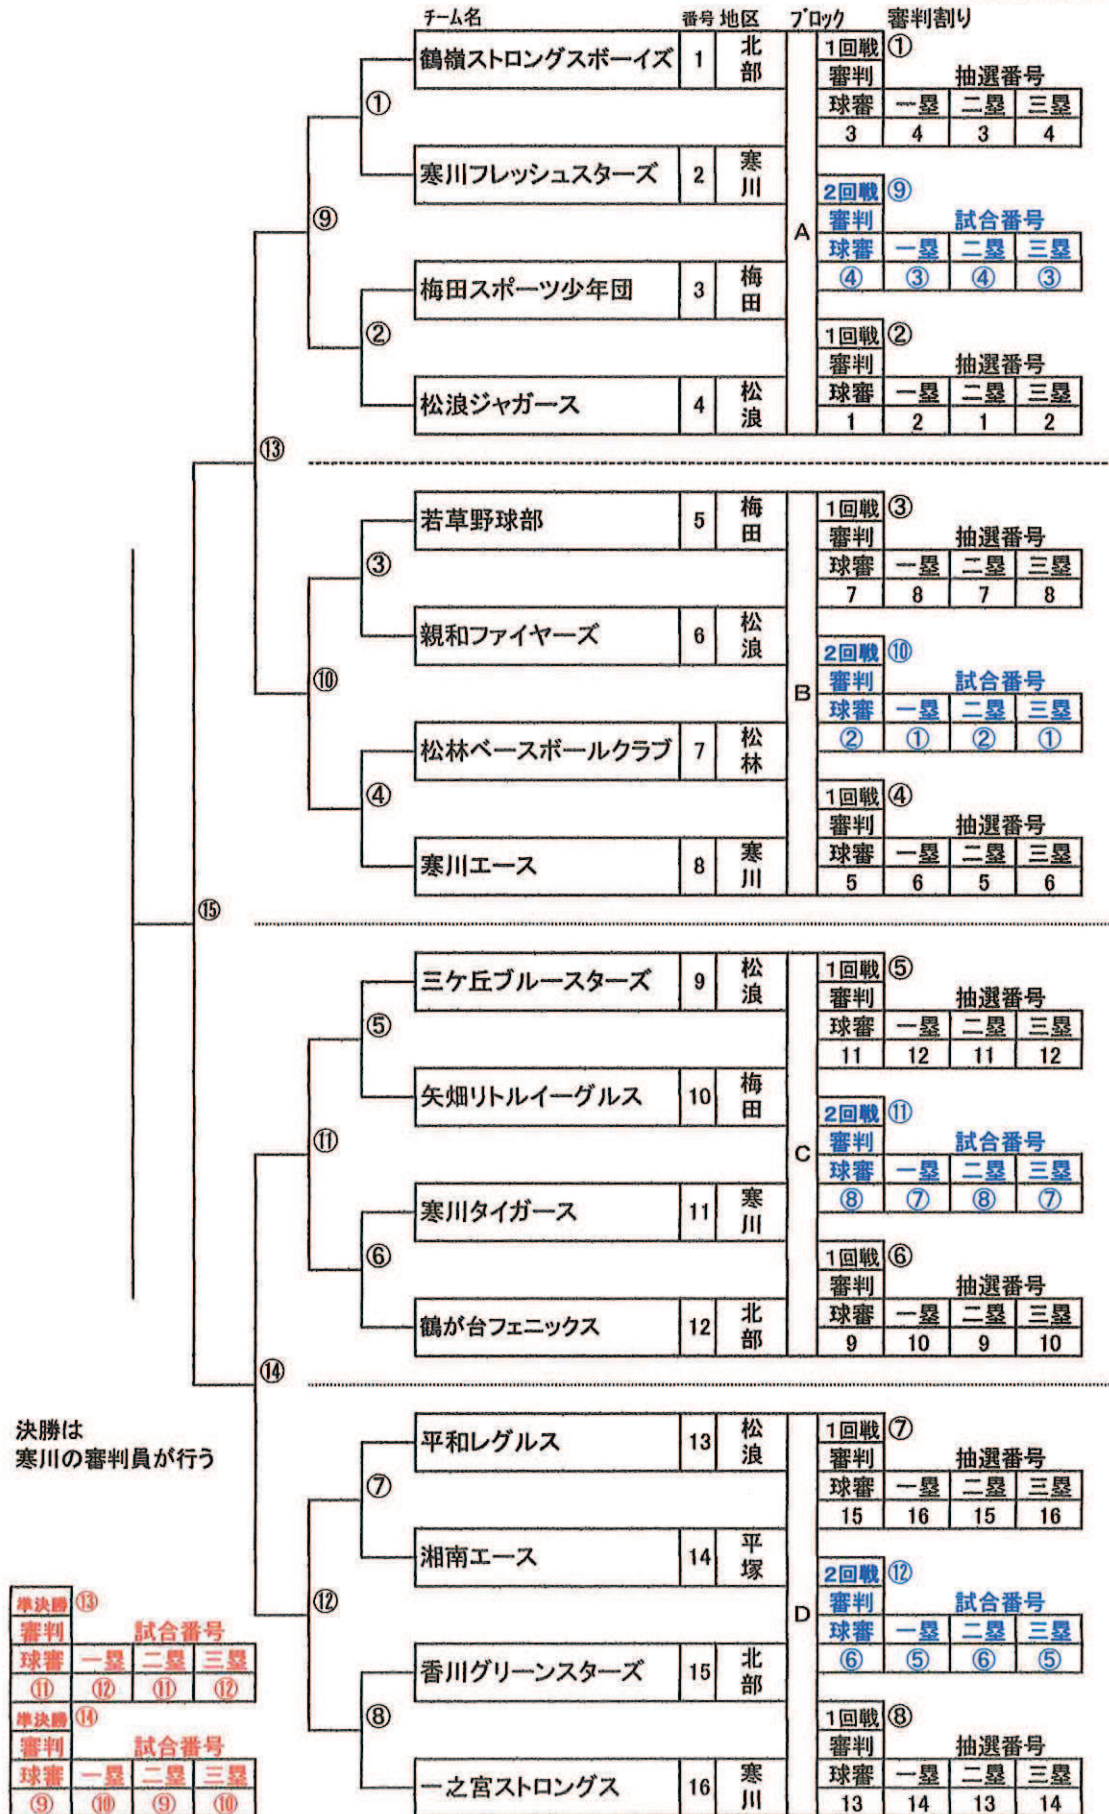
チーム名 番号 地区 ブロック 審判割り

鶴嶺ストロングスボーイズ 1 北部
寒川フレッシュスターズ 2 寒川
梅田スポーツ少年団 3 梅田
松浪ジャガース 4 松浪
A

1回戦 ①
| 審判 | 抽選番号 | | |
|---|---|---|---|
| 球審 | 一塁 | 二塁 | 三塁 |
| 3 | 4 | 3 | 4 |

2回戦 ⑨
| 審判 | 試合番号 | | |
|---|---|---|---|
| 球審 | 一塁 | 二塁 | 三塁 |
| ④ | ③ | ④ | ③ |

1回戦 ②
| 審判 | 抽選番号 | | |
|---|---|---|---|
| 球審 | 一塁 | 二塁 | 三塁 |
| 1 | 2 | 1 | 2 |

若草野球部 5 梅田
親和ファイヤーズ 6 松浪
松林ベースボールクラブ 7 松林
寒川エース 8 寒川
B

1回戦 ③
| 審判 | 抽選番号 | | |
|---|---|---|---|
| 球審 | 一塁 | 二塁 | 三塁 |
| 7 | 8 | 7 | 8 |

2回戦 ⑩
| 審判 | 試合番号 | | |
|---|---|---|---|
| 球審 | 一塁 | 二塁 | 三塁 |
| ② | ① | ② | ① |

1回戦 ④
| 審判 | 抽選番号 | | |
|---|---|---|---|
| 球審 | 一塁 | 二塁 | 三塁 |
| 5 | 6 | 5 | 6 |

三ケ丘ブルースターズ 9 松浪
矢畑リトルイーグルス 10 梅田
寒川タイガース 11 寒川
鶴が台フェニックス 12 北部
C

1回戦 ⑤
| 審判 | 抽選番号 | | |
|---|---|---|---|
| 球審 | 一塁 | 二塁 | 三塁 |
| 11 | 12 | 11 | 12 |

2回戦 ⑪
| 審判 | 試合番号 | | |
|---|---|---|---|
| 球審 | 一塁 | 二塁 | 三塁 |
| ⑧ | ⑦ | ⑧ | ⑦ |

1回戦 ⑥
| 審判 | 抽選番号 | | |
|---|---|---|---|
| 球審 | 一塁 | 二塁 | 三塁 |
| 9 | 10 | 9 | 10 |

平和レグルス 13 松浪
湘南エース 14 平塚
香川グリーンスターズ 15 北部
一之宮ストロングス 16 寒川
D

1回戦 ⑦
| 審判 | 抽選番号 | | |
|---|---|---|---|
| 球審 | 一塁 | 二塁 | 三塁 |
| 15 | 16 | 15 | 16 |

2回戦 ⑫
| 審判 | 試合番号 | | |
|---|---|---|---|
| 球審 | 一塁 | 二塁 | 三塁 |
| ⑥ | ⑤ | ⑥ | ⑤ |

1回戦 ⑧
| 審判 | 抽選番号 | | |
|---|---|---|---|
| 球審 | 一塁 | 二塁 | 三塁 |
| 13 | 14 | 13 | 14 |

① ② ③ ④ ⑤ ⑥ ⑦ ⑧ ⑨ ⑩ ⑪ ⑫ ⑬ ⑭ ⑮

決勝は
寒川の審判員が行う

準決勝 ⑬
| 審判 | 試合番号 | | |
|---|---|---|---|
| 球審 | 一塁 | 二塁 | 三塁 |
| ⑪ | ⑫ | ⑪ | ⑫ |

準決勝 ⑭
| 審判 | 試合番号 | | |
|---|---|---|---|
| 球審 | 一塁 | 二塁 | 三塁 |
| ⑨ | ⑩ | ⑨ | ⑩ |